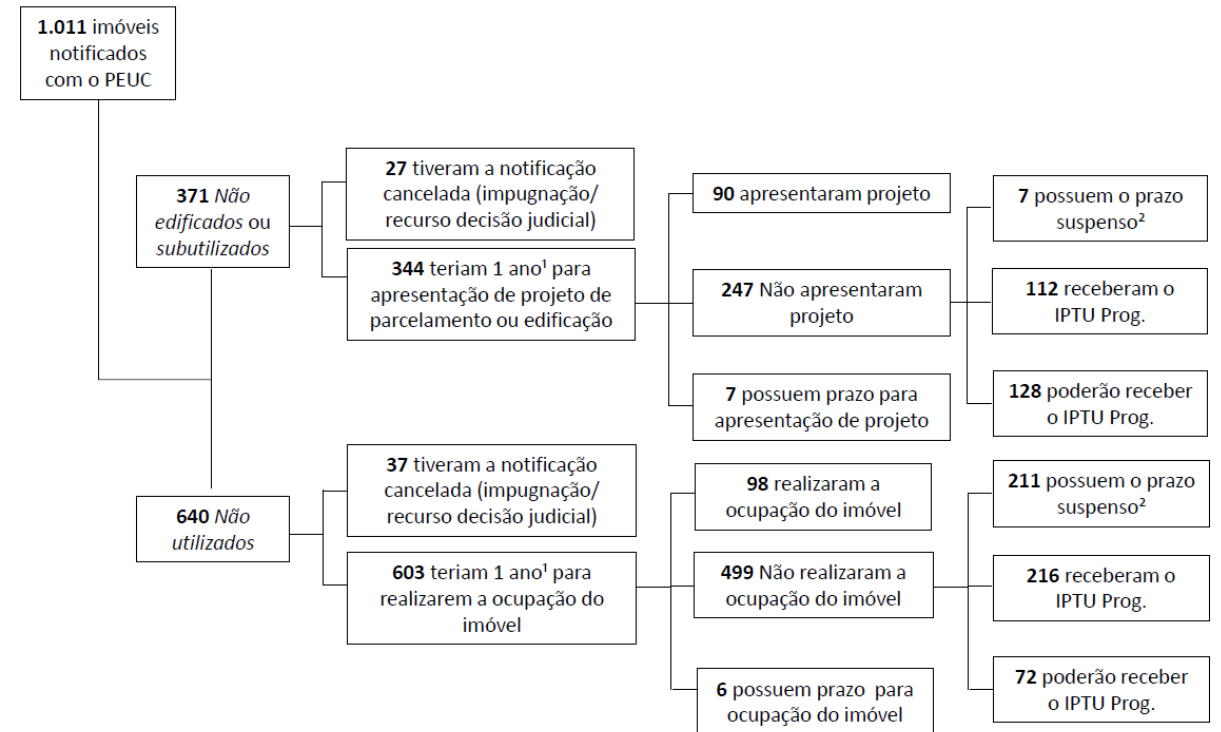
**1.011** imóveis notificados com o PEUC

**371** *Não edificados* ou *subutilizados*

**27** tiveram a notificação cancelada (impugnação/ recurso decisão judicial)

**344** teriam 1 ano$^1$ para apresentação de projeto de parcelamento ou edificação

**90** apresentaram projeto

**247** Não apresentaram projeto

**7** possuem prazo para apresentação de projeto

**7** possuem o prazo suspenso$^2$

**112** receberam o IPTU Prog.

**128** poderão receber o IPTU Prog.

**640** *Não utilizados*

**37** tiveram a notificação cancelada (impugnação/ recurso decisão judicial)

**603** teriam 1 ano$^1$ para realizarem a ocupação do imóvel

**98** realizaram a ocupação do imóvel

**499** Não realizaram a ocupação do imóvel

**6** possuem prazo para ocupação do imóvel

**211** possuem o prazo suspenso$^2$

**216** receberam o IPTU Prog.

**72** poderão receber o IPTU Prog.